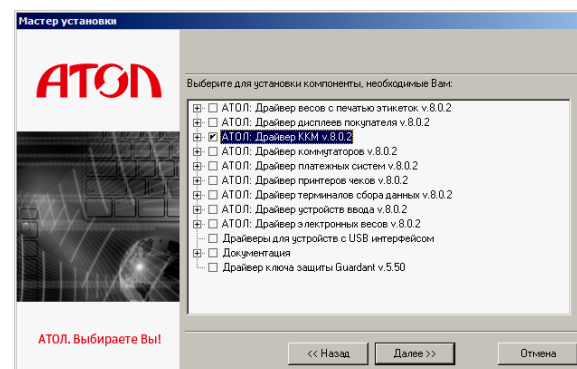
Мастер установки

АТОЛ

Выберите для установки компоненты, необходимые Вам:

АТОЛ: Драйвер весов с печатью этикеток v.8.0.2
АТОЛ: Драйвер дисплеев покупателя v.8.0.2
АТОЛ: Драйвер ККМ v.8.0.2
АТОЛ: Драйвер коммутаторов v.8.0.2
АТОЛ: Драйвер платежных систем v.8.0.2
АТОЛ: Драйвер принтеров чеков v.8.0.2
АТОЛ: Драйвер терминалов сбора данных v.8.0.2
АТОЛ: Драйвер устройств ввода v.8.0.2
АТОЛ: Драйвер электронных весов v.8.0.2
Драйверы для устройств с USB интерфейсом
Документация
Драйвер ключа защиты Guardant v.5.50

АТОЛ. Выбираете Вы!

<< Назад
Далее >>
Отмена